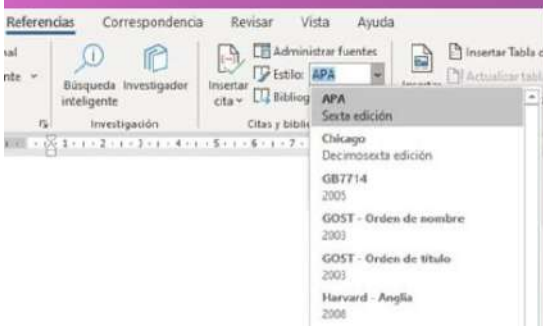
Referencias Correspondencia Revisar Vista Ayuda

ıal
nte

Búsqueda inteligente
Investigador
Investigación

Insertar cita
Administrar fuentes
Estilo: APA
Bibliog
Citas y bibli

Insertar Tabla d
Actualizar tabl

APA
Sexta edición
Chicago
Decimosexta edición
GB7714
2005
GOST - Orden de nombre
2003
GOST - Orden de título
2003
Harvard - Anglia
2008